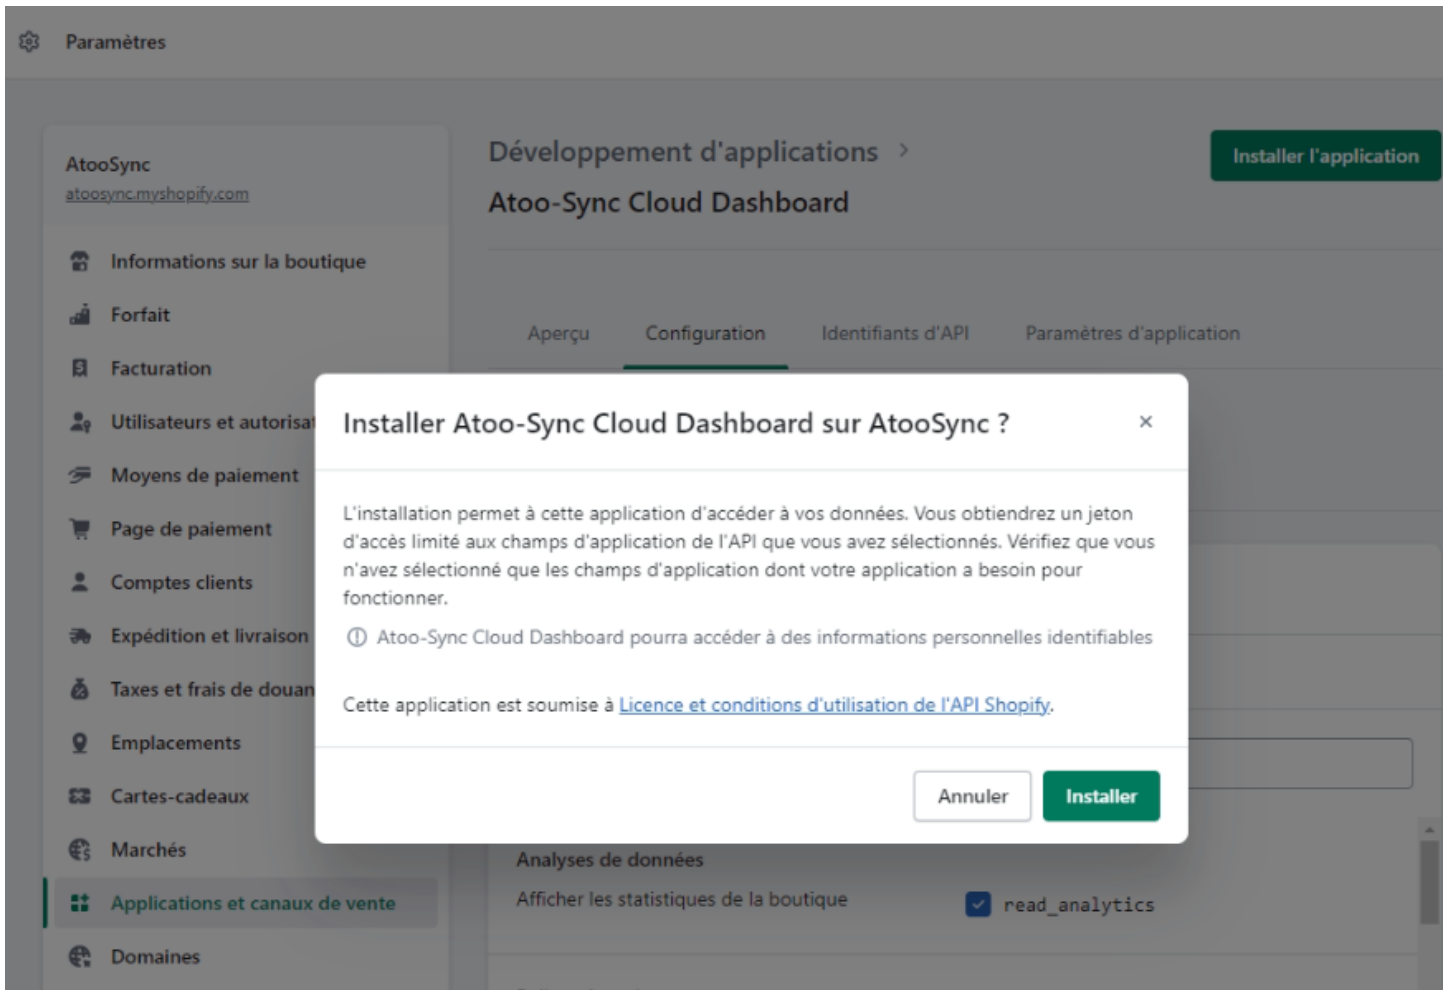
Paramètres

AtooSync
atoosync.myshopify.com

Informations sur la boutique
Forfait
Facturation
Utilisateurs et autorisa
Moyens de paiement
Page de paiement
Comptes clients
Expédition et livraison
Taxes et frais de douan
Emplacements
Cartes-cadeaux
Marchés
Applications et canaux de vente
Domaines

Développement d'applications >
Atoo-Sync Cloud Dashboard

Installer l'application

Aperçu
Configuration
Identifiants d'API
Paramètres d'application

Installer Atoo-Sync Cloud Dashboard sur AtooSync ?

×

L'installation permet à cette application d'accéder à vos données. Vous obtiendrez un jeton d'accès limité aux champs d'application de l'API que vous avez sélectionnés. Vérifiez que vous n'avez sélectionné que les champs d'application dont votre application a besoin pour fonctionner.

Atoo-Sync Cloud Dashboard pourra accéder à des informations personnelles identifiables

Cette application est soumise à Licence et conditions d'utilisation de l'API Shopify.

Annuler
Installer

Analyses de données
Afficher les statistiques de la boutique
read_analytics